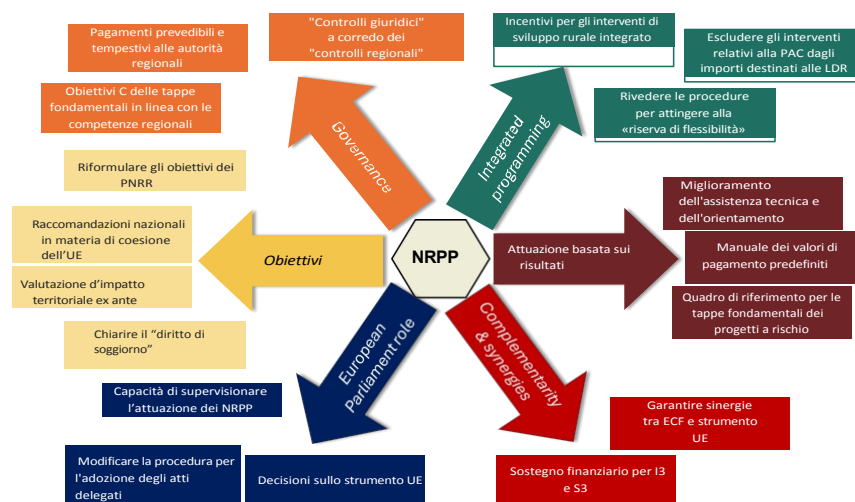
Pagamenti prevedibili e tempestivi alle autorità regionali

"Controlli giuridici" a corredo dei "controlli regionali"

Incentivi per gli interventi di sviluppo rurale integrato

Escludere gli interventi relativi alla PAC dagli importi destinati alle LDR

Obiettivi C delle tappe fondamentali in linea con le competenze regionali

Rivedere le procedure per attingere alla «riserva di flessibilità»

Governance

Integrated programming

Riformulare gli obiettivi dei PNRR

Miglioramento dell'assistenza tecnica e dell'orientamento

Raccomandazioni nazionali in materia di coesione dell'UE

Obiettivi

NRPP

Attuazione basata sui risultati

Manuale dei valori di pagamento predefiniti

Valutazione d'impatto territoriale ex ante

Quadro di riferimento per le tappe fondamentali dei progetti a rischio

Chiarire il "diritto di soggiorno"

European Parliament role

Complementarity & synergies

Capacità di supervisionare l'attuazione dei NRPP

Garantire sinergie tra ECF e strumento UE

Modificare la procedura per l'adozione degli atti delegati

Decisioni sullo strumento UE

Sostegno finanziario per I3 e S3